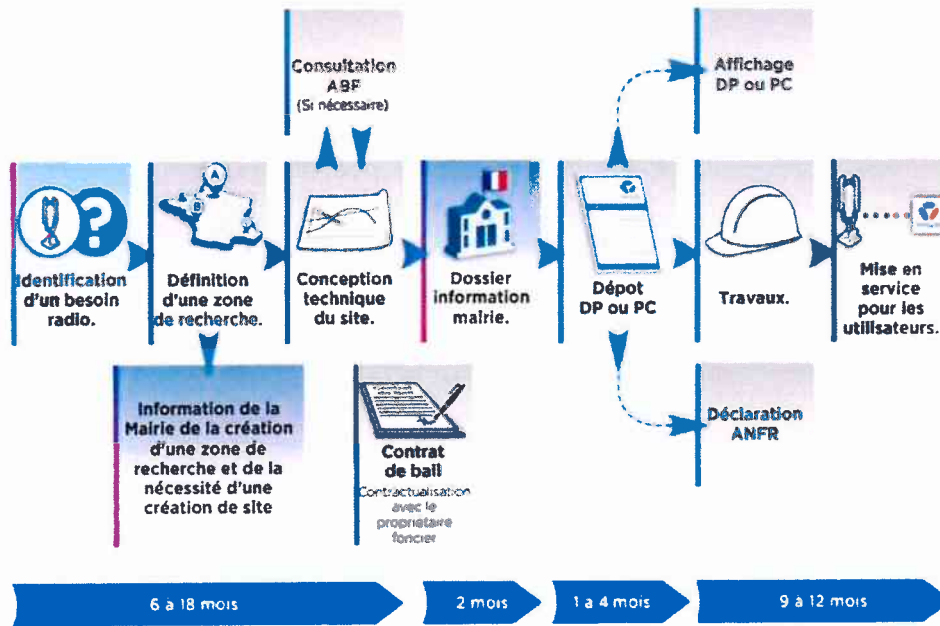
Consultation ABF (Si nécessaire)

Affichage DP ou PC

Identification d'un besoin radio.

Définition d'une zone de recherche.

Conception technique du site.

Dossier information mairie.

Dépot DP ou PC

Travaux.

Mise en service pour les utilisateurs.

Information de la Mairie de la création d'une zone de recherche et de la nécessité d'une création de site

Contrat de bail
Contractualisation avec le propriétaire foncier

Déclaration ANFR

6 à 18 mois

2 mois

1 à 4 mois

9 à 12 mois